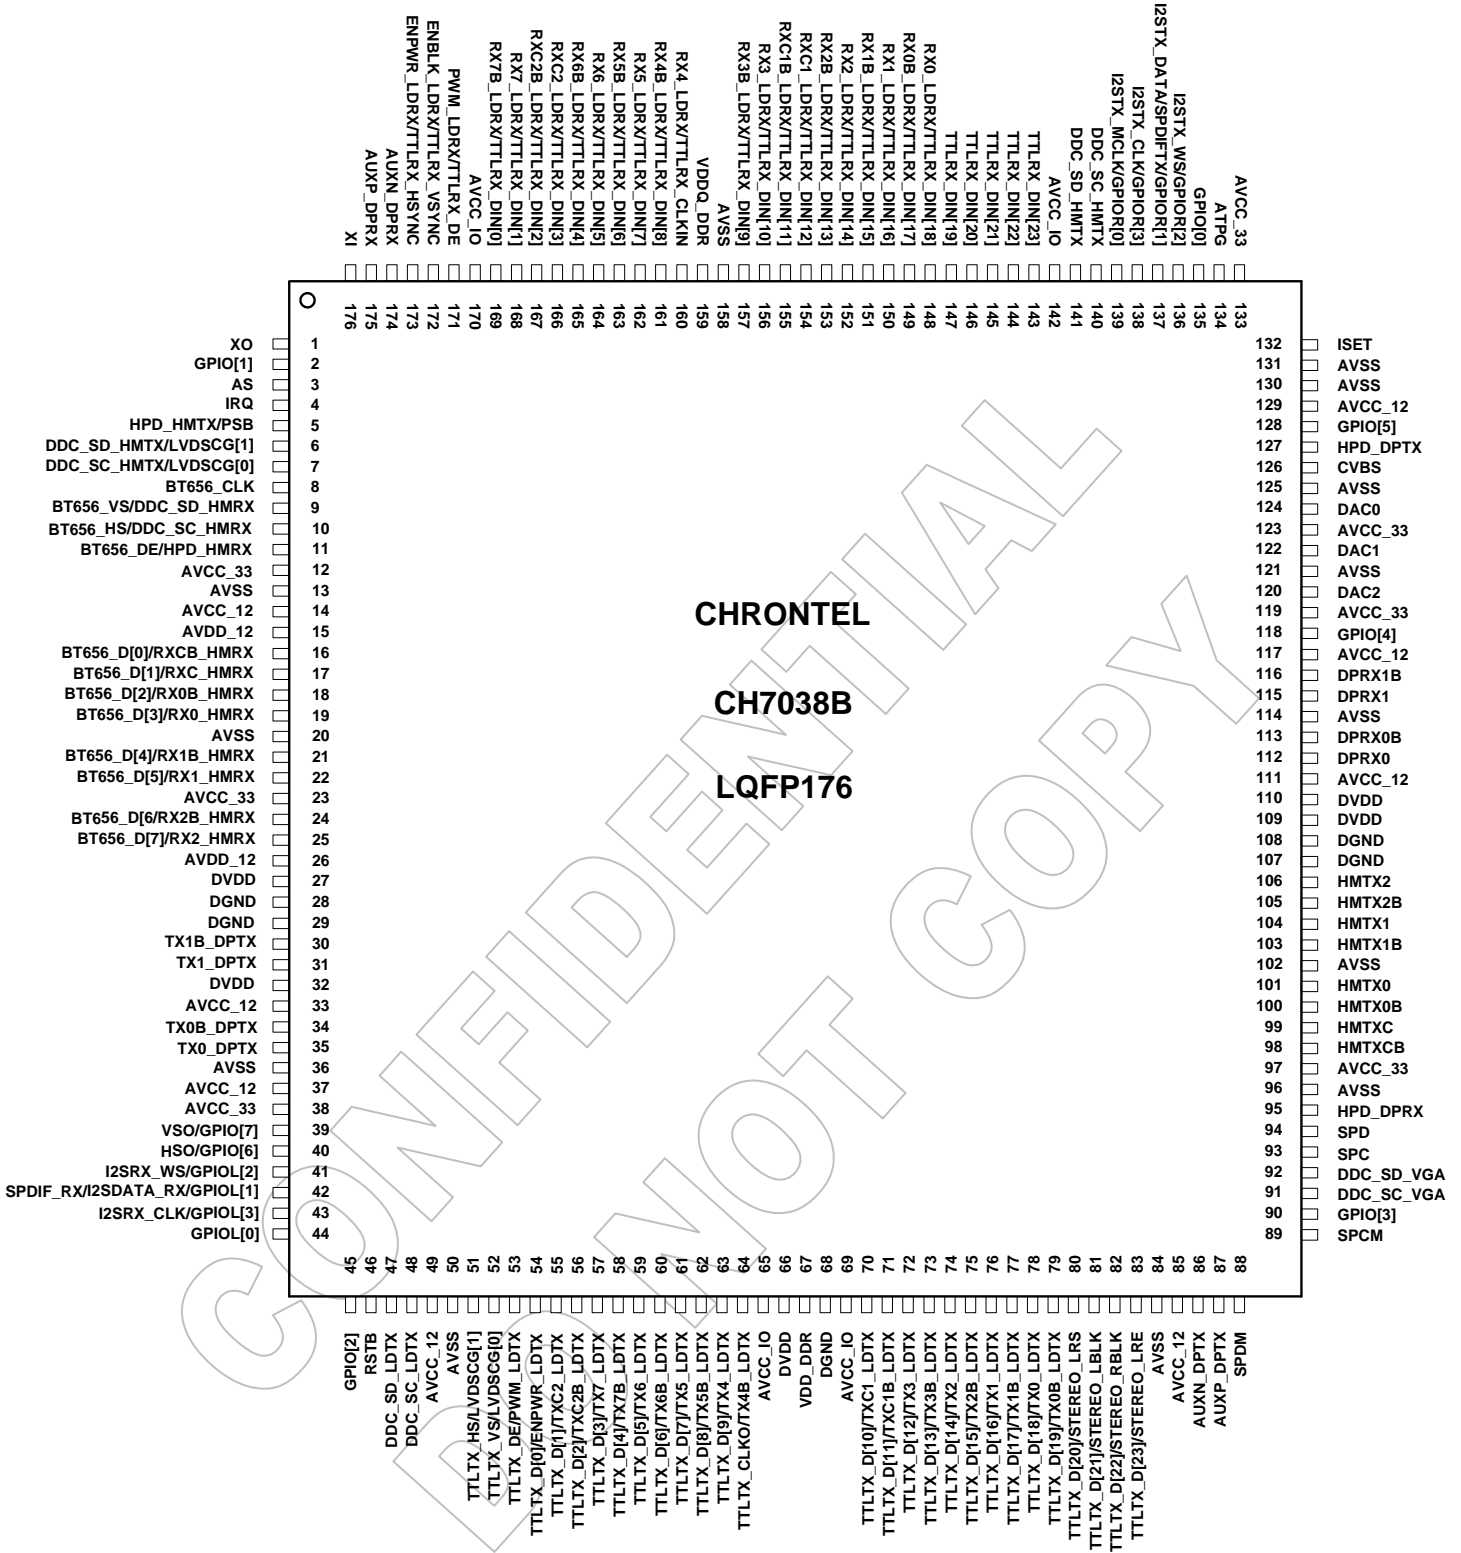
XI
AUXP_DPRX
AUXN_DPRX
ENPWR_LDRX/TTLRX_HSYNC
ENBLK_LDRX/TTLRX_VSYNC
PWM_LDRX/TTLRX_DE
AVCC_IO
RX7B_LDRX/TTLRX_DIN[0]
RX7_LDRX/TTLRX_DIN[1]
RXC2B_LDRX/TTLRX_DIN[2]
RXC2_LDRX/TTLRX_DIN[3]
RX6B_LDRX/TTLRX_DIN[4]
RX6_LDRX/TTLRX_DIN[5]
RX5B_LDRX/TTLRX_DIN[6]
RX5_LDRX/TTLRX_DIN[7]
RX4B_LDRX/TTLRX_DIN[8]
RX4_LDRX/TTLRX_CLKIN
VDDQ_DDR
AVSS
RX3B_LDRX/TTLRX_DIN[9]
RX3_LDRX/TTLRX_DIN[10]
RXC1B_LDRX/TTLRX_DIN[11]
RXC1_LDRX/TTLRX_DIN[12]
RX2B_LDRX/TTLRX_DIN[13]
RX2_LDRX/TTLRX_DIN[14]
RX1B_LDRX/TTLRX_DIN[15]
RX1_LDRX/TTLRX_DIN[16]
RX0B_LDRX/TTLRX_DIN[17]
RX0_LDRX/TTLRX_DIN[18]
TTLRX_DIN[19]
TTLRX_DIN[20]
TTLRX_DIN[21]
TTLRX_DIN[22]
TTLRX_DIN[23]
AVCC_IO
DDC_SD_HMTX
DDC_SC_HMTX
I2STX_MCLK/GPIOR[0]
I2STX_CLK/GPIOR[3]
I2STX_DATA/SPDIFTX/GPIOR[1]
I2STX_WS/GPIOR[2]
GPIO[0]
ATPG
AVCC_33

176 175 174 173 172 171 170 169 168 167 166 165 164 163 162 161 160 159 158 157 156 155 154 153 152 151 150 149 148 147 146 145 144 143 142 141 140 139 138 137 136 135 134 133

XO 1
GPIO[1] 2
AS 3
IRQ 4
HPD_HMTX/PSB 5
DDC_SD_HMTX/LVDSCG[1] 6
DDC_SC_HMTX/LVDSCG[0] 7
BT656_CLK 8
BT656_VS/DDC_SD_HMRX 9
BT656_HS/DDC_SC_HMRX 10
BT656_DE/HPD_HMRX 11
AVCC_33 12
AVSS 13
AVCC_12 14
AVDD_12 15
BT656_D[0]/RXCB_HMRX 16
BT656_D[1]/RXC_HMRX 17
BT656_D[2]/RX0B_HMRX 18
BT656_D[3]/RX0_HMRX 19
AVSS 20
BT656_D[4]/RX1B_HMRX 21
BT656_D[5]/RX1_HMRX 22
AVCC_33 23
BT656_D[6/RX2B_HMRX 24
BT656_D[7]/RX2_HMRX 25
AVDD_12 26
DVDD 27
DGND 28
DGND 29
TX1B_DPTX 30
TX1_DPTX 31
DVDD 32
AVCC_12 33
TX0B_DPTX 34
TX0_DPTX 35
AVSS 36
AVCC_12 37
AVCC_33 38
VSO/GPIO[7] 39
HSO/GPIO[6] 40
I2SRX_WS/GPIOL[2] 41
SPDIF_RX/I2SDATA_RX/GPIOL[1] 42
I2SRX_CLK/GPIOL[3] 43
GPIOL[0] 44

132 ISET
131 AVSS
130 AVSS
129 AVCC_12
128 GPIO[5]
127 HPD_DPTX
126 CVBS
125 AVSS
124 DAC0
123 AVCC_33
122 DAC1
121 AVSS
120 DAC2
119 AVCC_33
118 GPIO[4]
117 AVCC_12
116 DPRX1B
115 DPRX1
114 AVSS
113 DPRX0B
112 DPRX0
111 AVCC_12
110 DVDD
109 DVDD
108 DGND
107 DGND
106 HMTX2
105 HMTX2B
104 HMTX1
103 HMTX1B
102 AVSS
101 HMTX0
100 HMTX0B
99 HMTXC
98 HMTXCB
97 AVCC_33
96 AVSS
95 HPD_DPRX
94 SPD
93 SPC
92 DDC_SD_VGA
91 DDC_SC_VGA
90 GPIO[3]
89 SPCM

CHRONTEL

CH7038B

LQFP176

CONFIDENTIAL
DO NOT COPY

45 46 47 48 49 50 51 52 53 54 55 56 57 58 59 60 61 62 63 64 65 66 67 68 69 70 71 72 73 74 75 76 77 78 79 80 81 82 83 84 85 86 87 88

GPIO[2]
RSTB
DDC_SD_LDTX
DDC_SC_LDTX
AVCC_12
AVSS
TTLTX_HS/LVDSCG[1]
TTLTX_VS/LVDSCG[0]
TTLTX_DE/PWM_LDTX
TTLTX_D[0]/ENPWR_LDTX
TTLTX_D[1]/TXC2_LDTX
TTLTX_D[2]/TXC2B_LDTX
TTLTX_D[3]/TX7_LDTX
TTLTX_D[4]/TX7B_LDTX
TTLTX_D[5]/TX6_LDTX
TTLTX_D[6]/TX6B_LDTX
TTLTX_D[7]/TX5_LDTX
TTLTX_D[8]/TX5B_LDTX
TTLTX_D[9]/TX4_LDTX
TTLTX_CLKO/TX4B_LDTX
AVCC_IO
DVDD
VDD_DDR
DGND
AVCC_IO
TTLTX_D[10]/TXC1_LDTX
TTLTX_D[11]/TXC1B_LDTX
TTLTX_D[12]/TX3_LDTX
TTLTX_D[13]/TX3B_LDTX
TTLTX_D[14]/TX2_LDTX
TTLTX_D[15]/TX2B_LDTX
TTLTX_D[16]/TX1_LDTX
TTLTX_D[17]/TX1B_LDTX
TTLTX_D[18]/TX0_LDTX
TTLTX_D[19]/TX0B_LDTX
TTLTX_D[20]/STEREO_LRS
TTLTX_D[21]/STEREO_LBLK
TTLTX_D[22]/STEREO_RBLK
TTLTX_D[23]/STEREO_LRE
AVSS
AVCC_12
AUXN_DPTX
AUXP_DPTX
SPDM